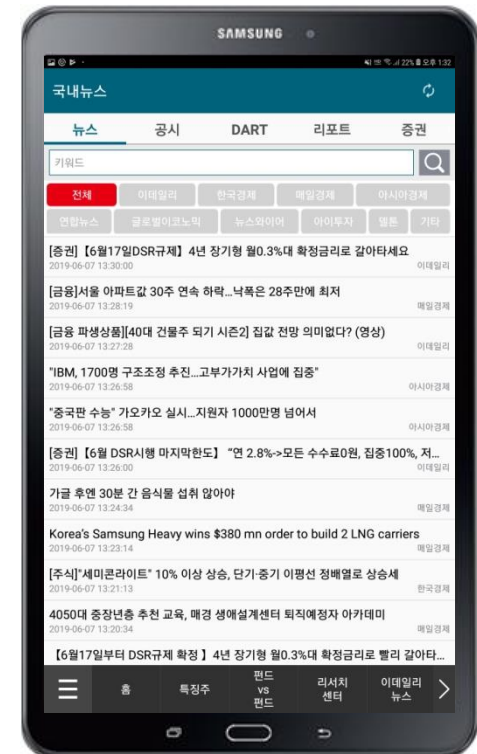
SAMSUNG

22% 오후 1:32

국내뉴스

뉴스 공시 DART 리포트 증권

키워드

전체 이데일리 한국경제 매일경제 아시아경제
연합뉴스 글로벌이코노믹 뉴스와이어 아이투자 텔튼 기타

[증권]【6월17일DSR규제】4년 장기형 월0.3%대 확정금리로 갈아타세요
2019-06-07 13:30:00 이데일리

[금융]서울 아파트값 30주 연속 하락…낙폭은 28주만에 최저
2019-06-07 13:28:19 매일경제

[금융 파생상품][40대 건물주 되기 시즌2] 집값 전망 의미없다? (영상)
2019-06-07 13:27:28 이데일리

"IBM, 1700명 구조조정 추진…고부가가치 사업에 집중"
2019-06-07 13:26:58 아시아경제

"중국판 수능" 가오카오 실시…지원자 1000만명 넘어서
2019-06-07 13:26:58 아시아경제

[증권]【6월 DSR시행 마지막한도】 "연 2.8%->모든 수수료0원, 집중100%, 저...
2019-06-07 13:26:00 이데일리

가글 후엔 30분 간 음식물 섭취 않아야
2019-06-07 13:24:34 매일경제

Korea's Samsung Heavy wins $380 mn order to build 2 LNG carriers
2019-06-07 13:23:14 매일경제

[주식]"세미콘라이트" 10% 이상 상승, 단기·중기 이평선 정배열로 상승세
2019-06-07 13:21:13 한국경제

4050대 중장년층 추천 교육, 매경 생애설계센터 퇴직예정자 아카데미
2019-06-07 13:20:34 매일경제

【6월17일부터 DSR규제 확정 】4년 장기형 월0.3%대 확정금리로 빨리 갈아타...

홈 특징주 펀드 vs 펀드 리서치 센터 이데일리 뉴스